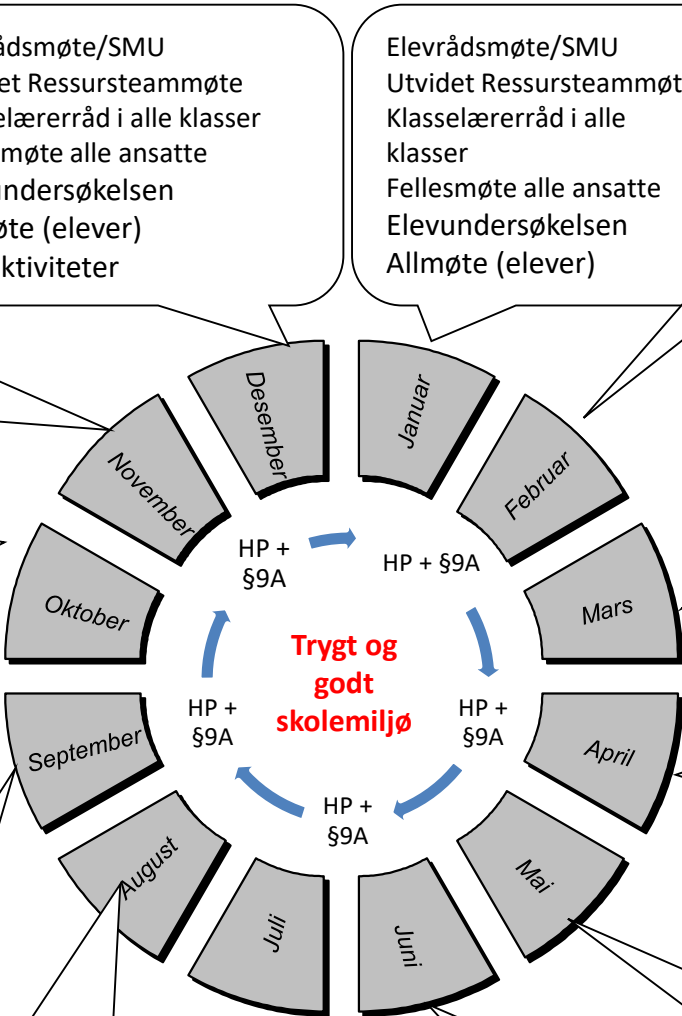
ådsmøte/SMU
et Ressursteammøte
elærerråd i alle klasser
møte alle ansatte
undersøkelsen
øte (elever)
ktiviteter

Elevrådsmøte/SMU
Utvidet Ressursteammøt
Klasselærerråd i alle klasser
Fellesmøte alle ansatte
Elevundersøkelsen
Allmøte (elever)

Desember
Januar
November
Februar
Oktober
Mars
September
April
August
Mai
Juli
Juni

HP + §9A
HP + §9A
HP + §9A
HP + §9A
HP + §9A

Trygt og godt skolemiljø